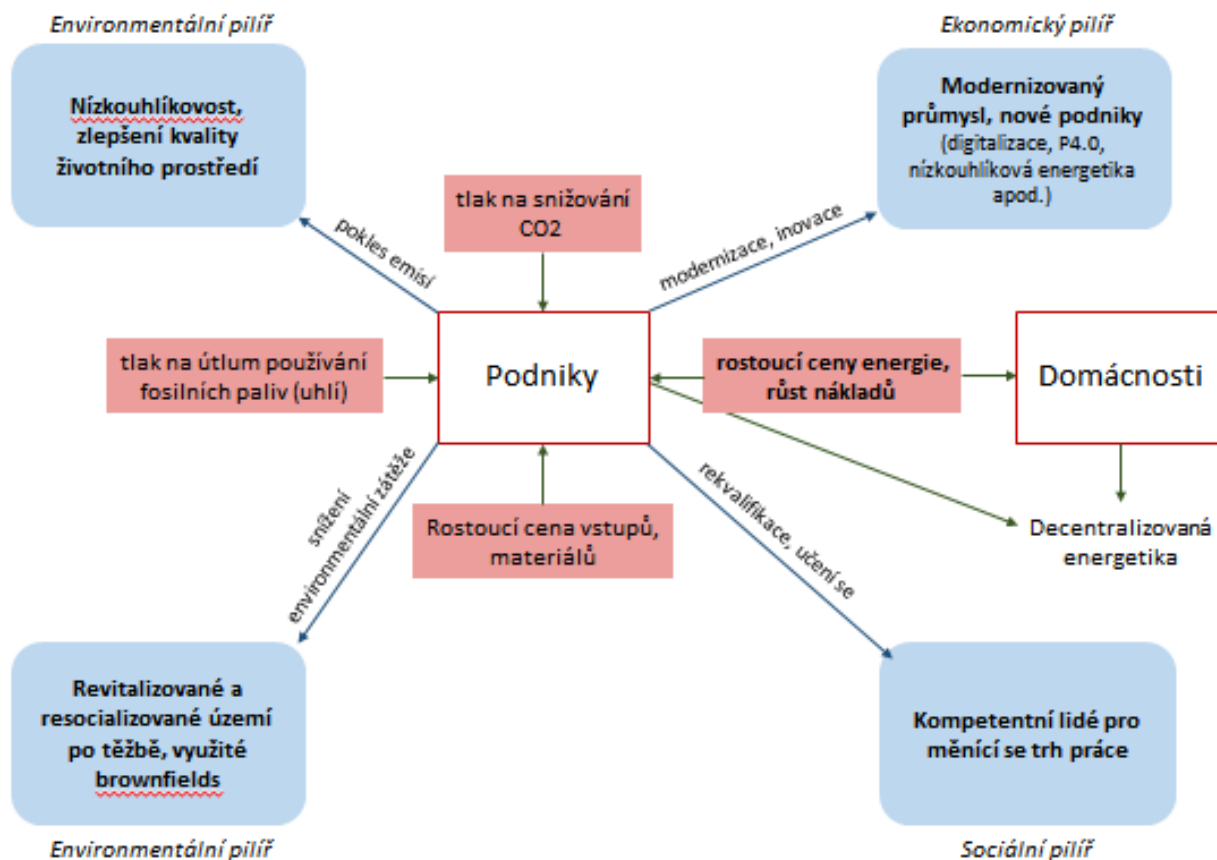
Environmentální pilíř

Nízkouhlíkovost, zlepšení kvality životního prostředí

Ekonomický pilíř

Modernizovaný průmysl, nové podniky (digitalizace, P4.0, nízkouhlíková energetika apod.)

tlak na snižování CO2

pokles emisí

modernizace, inovace

tlak na útlum používání fosilních paliv (uhlí)

Podniky

rostoucí ceny energie, růst nákladů

Domácnosti

snížení environmentální zátěže

rekvalifikace, učení se

Rostoucí cena vstupů, materiálů

Decentralizovaná energetika

Revitalizované a resocializované území po těžbě, využité brownfields

Kompetentní lidé pro měnící se trh práce

Environmentální pilíř

Sociální pilíř